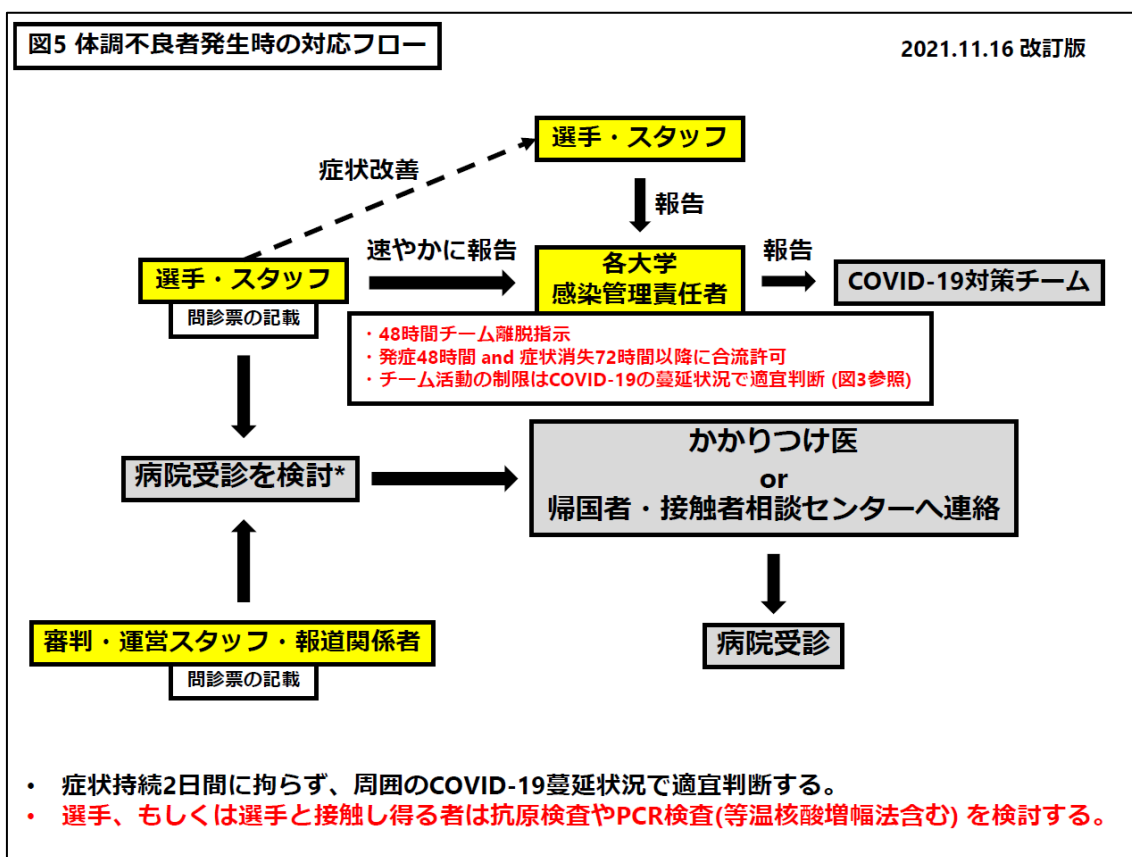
図5 体調不良者発生時の対応フロー

2021.11.16 改訂版

選手・スタッフ

症状改善

報告

速やかに報告

報告

選手・スタッフ

問診票の記載

各大学
感染管理責任者

COVID-19対策チーム

・48時間チーム離脱指示
・発症48時間 and 症状消失72時間以降に合流許可
・チーム活動の制限はCOVID-19の蔓延状況で適宜判断 (図3参照)

病院受診を検討*

かかりつけ医
or
帰国者・接触者相談センターへ連絡

病院受診

審判・運営スタッフ・報道関係者

問診票の記載

• 症状持続2日間に拘らず、周囲のCOVID-19蔓延状況で適宜判断する。
• 選手、もしくは選手と接触し得る者は抗原検査やPCR検査(等温核酸増幅法含む) を検討する。